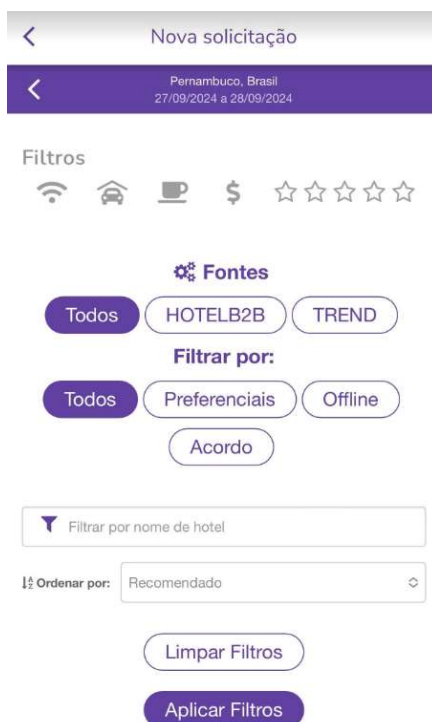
<

Nova solicitação

<

Pernambuco, Brasil
27/09/2024 a 28/09/2024

Filtros

$

Fontes

Todos HOTELB2B TREND

Filtrar por:

Todos Preferenciais Offline Acordo

Filtrar por nome de hotel

Ordenar por: Recomendado

Limpar Filtros

Aplicar Filtros